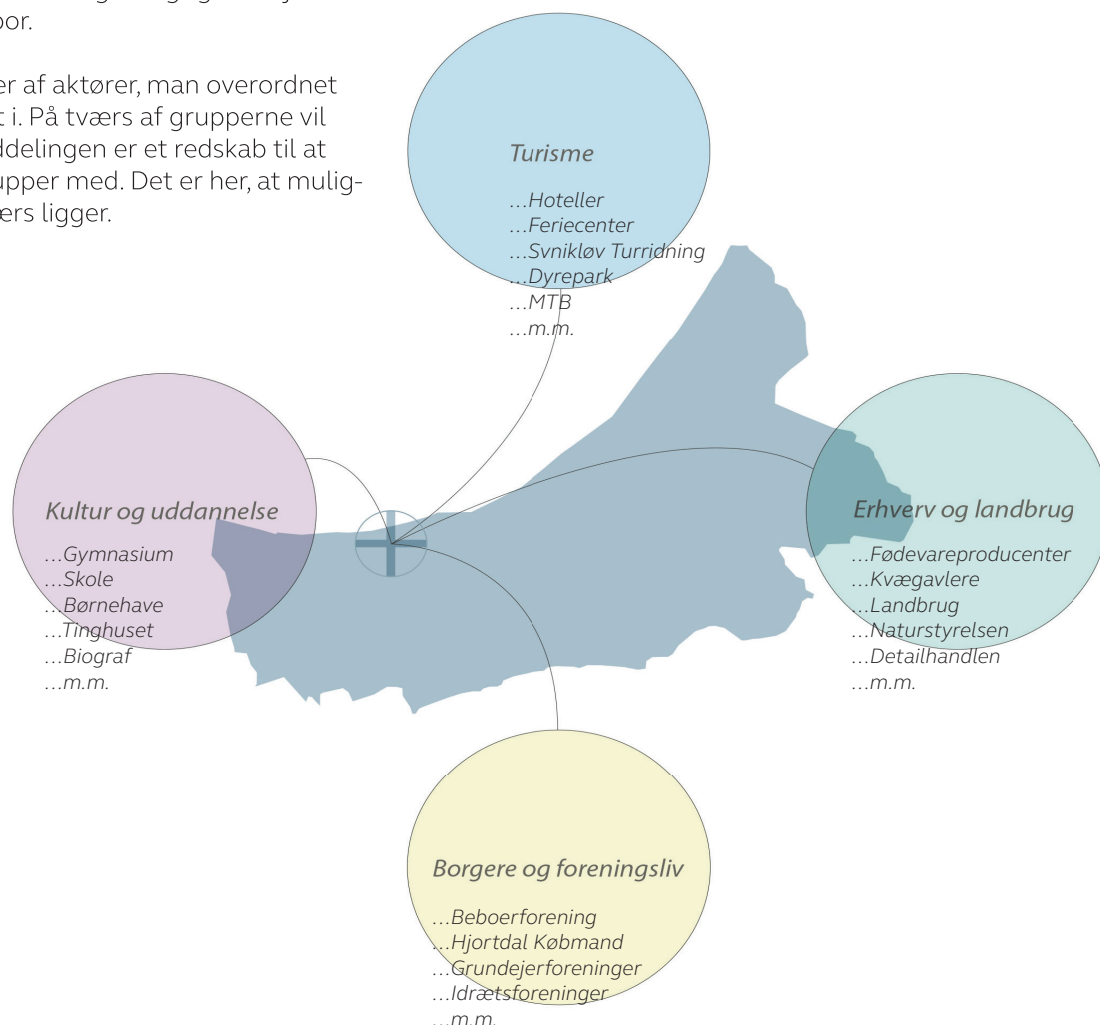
oor.

er af aktører, man overordnet
t i. På tværs af grupperne vil
ddelingen er et redskab til at
upper med. Det er her, at mulig-
ers ligger.

Turisme

...Hoteller
...Feriecenter
...Svnikløv Turridning
...Dyrepark
...MTB
...m.m.

Kultur og uddannelse

...Gymnasium
...Skole
...Børnehave
...Tinghuset
...Biograf
...m.m.

Erhverv og landbrug

...Fødevareproducenter
...Kvægavlere
...Landbrug
...Naturstyrelsen
...Detailhandlen
...m.m.

Borgere og foreningsliv

...Beboerforening
...Hjortdal Købmand
...Grundejerforeninger
...Idrætsforeninger
...m.m.